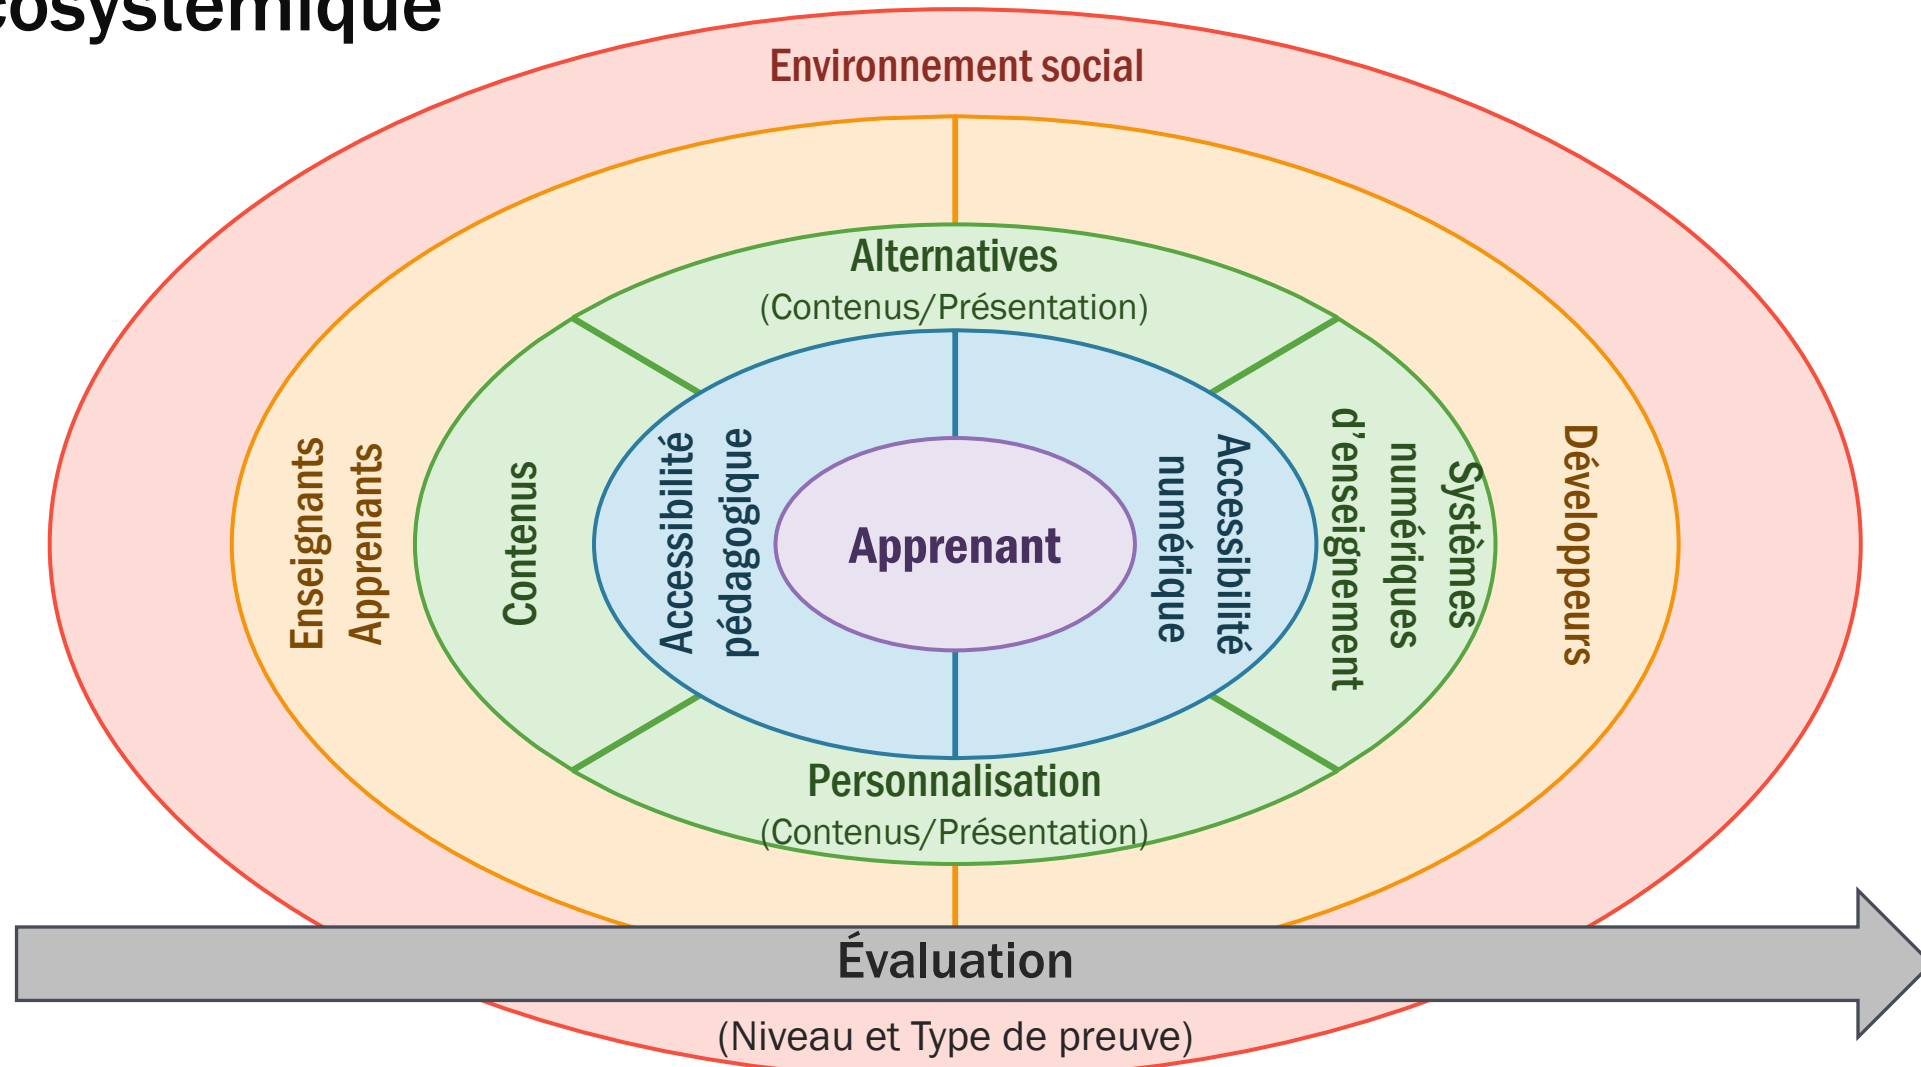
écosystémique

Environnement social

Alternatives
(Contenus/Présentation)

Enseignants
Apprenants

Contenus

Accessibilité
pédagogique

Apprenant

Accessibilité
numérique

Systèmes
numériques
d'enseignement

Développeurs

Personnalisation
(Contenus/Présentation)

Évaluation
(Niveau et Type de preuve)